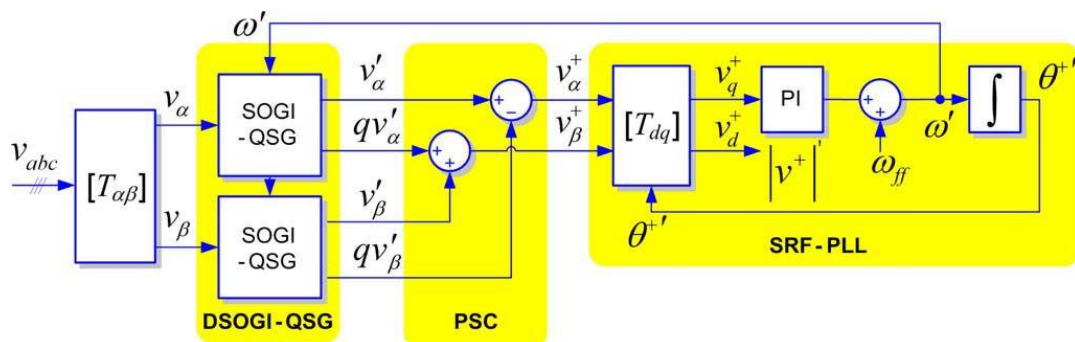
$\omega'$

$v_{abc}$

$[T_{\alpha\beta}]$

$v_\alpha$

$v_\beta$

SOGI -QSG

SOGI -QSG

$v'_\alpha$

$qv'_\alpha$

$v'_\beta$

$qv'_\beta$

+ −

+ +

$v^+_\alpha$

$v^+_\beta$

$[T_{dq}]$

$v^+_q$

$v^+_d$

PI

$\left|v^+\right|'$

+ +

$\omega_{ff}$

$\omega'$

$\int$

$\theta^{+'}$

$\theta^{+'}$

SRF - PLL

DSOGI - QSG

PSC